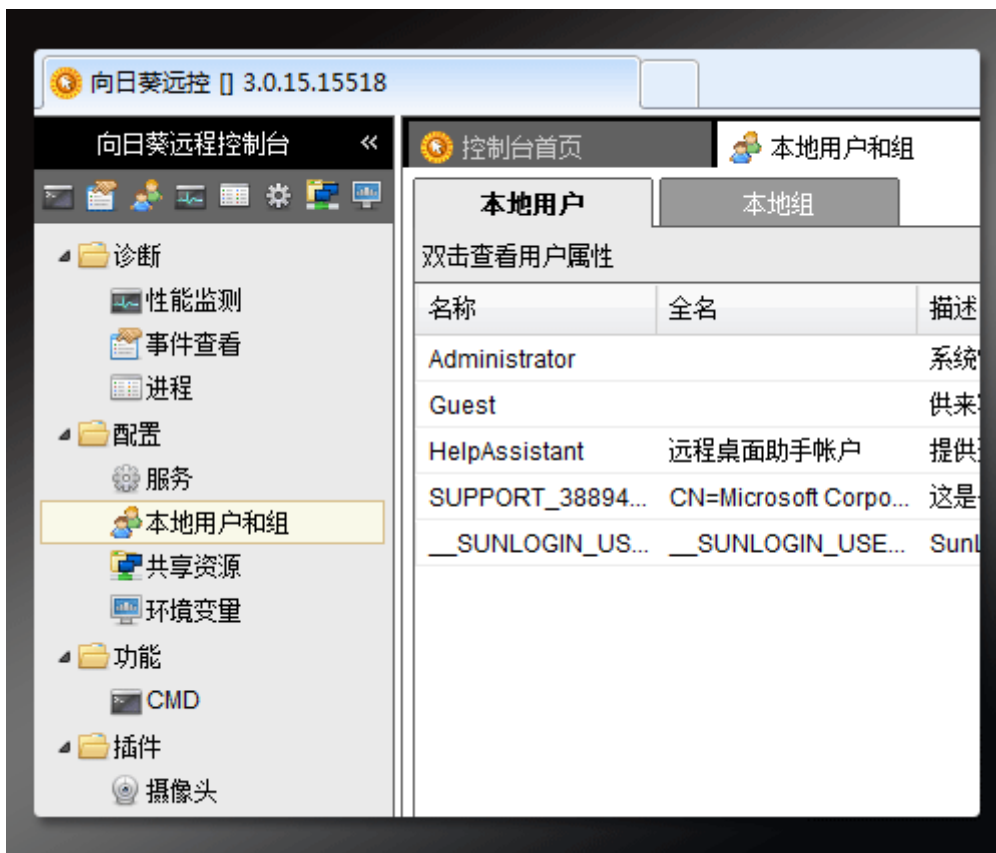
向日葵远控 [] 3.0.15.15518

向日葵远程控制台 «

诊断
性能监测
事件查看
进程
配置
服务
本地用户和组
共享资源
环境变量
功能
CMD
插件
摄像头

控制台首页
本地用户和组

本地用户
本地组

双击查看用户属性

| 名称 | 全名 | 描述 |
|---|---|---|
| Administrator | | 系统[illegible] |
| Guest | | 供来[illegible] |
| HelpAssistant | 远程桌面助手帐户 | 提供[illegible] |
| SUPPORT_38894... | CN=Microsoft Corpo... | 这是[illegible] |
| __SUNLOGIN_US... | __SUNLOGIN_USE... | Sunl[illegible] |